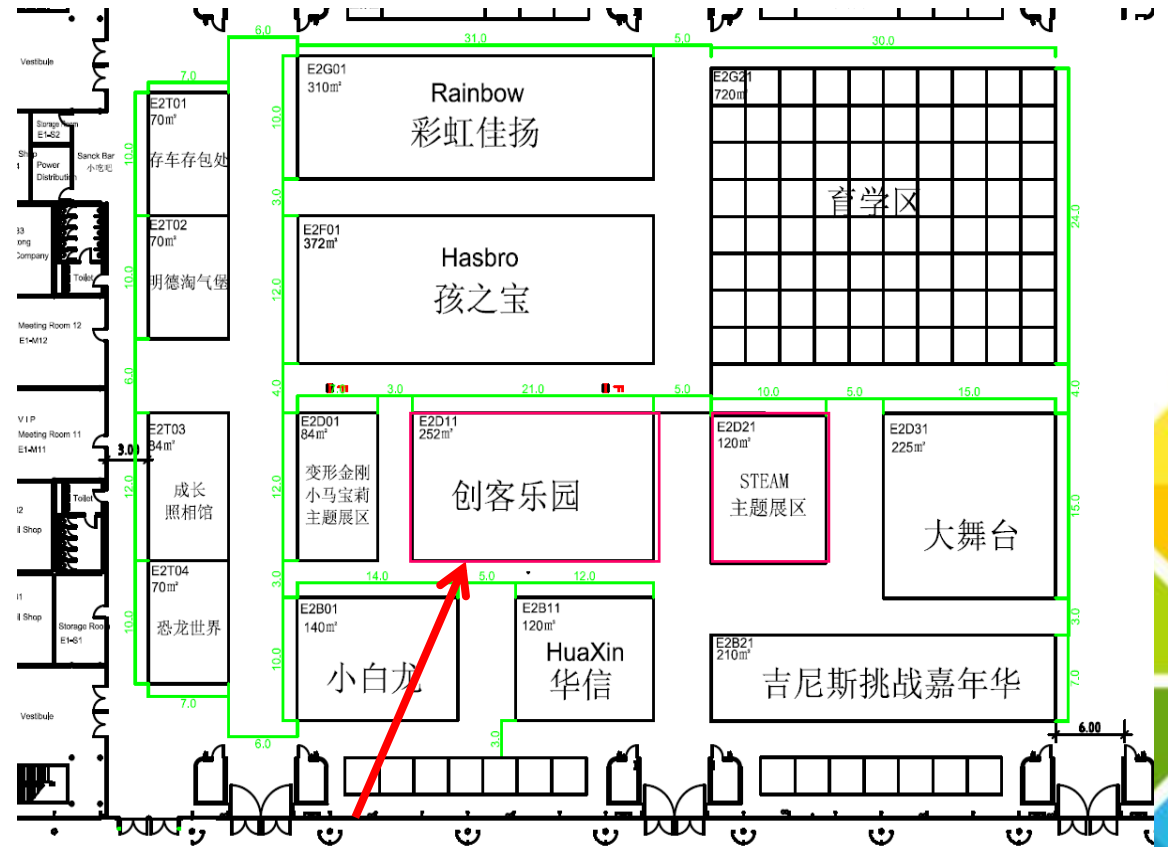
Vestibule

Storage Room
E1-S2

Shop

Power Distribution

Snack Bar
小吃吧

Company

Toilet

Meeting Room 12
E1-M12

V I P
Meeting Room 11
E1-M11

Toilet

Shop

Storage Room
E1-S1

Shop

Vestibule

6.0
31.0
5.0
30.0
7.0

E2T01
70㎡
存车存包处

10.0

E2G01
310㎡
Rainbow
彩虹佳扬

10.0

E2G21
720㎡

育学区

24.0

3.0

3.0

E2T02
70㎡
明德淘气堡

10.0

E2F01
372㎡
Hasbro
孩之宝

12.0

6.0

4.0
3.0
21.0
5.0
10.0
5.0
15.0
4.0

E2T03
84㎡
成长
照相馆

3.00

12.0

E2D01
84㎡
变形金刚
小马宝莉
主题展区

12.0

E2D11
252㎡
创客乐园

E2D21
120㎡
STEAM
主题展区

E2D31
225㎡
大舞台

15.0

E2T04
70㎡
恐龙世界

10.0

3.0
14.0
5.0
12.0

3.0

E2B01
140㎡
小白龙

10.0

E2B11
120㎡
HuaXin
华信

E2B21
210㎡
吉尼斯挑战嘉年华

7.0

7.0
6.0
3.0

6.00